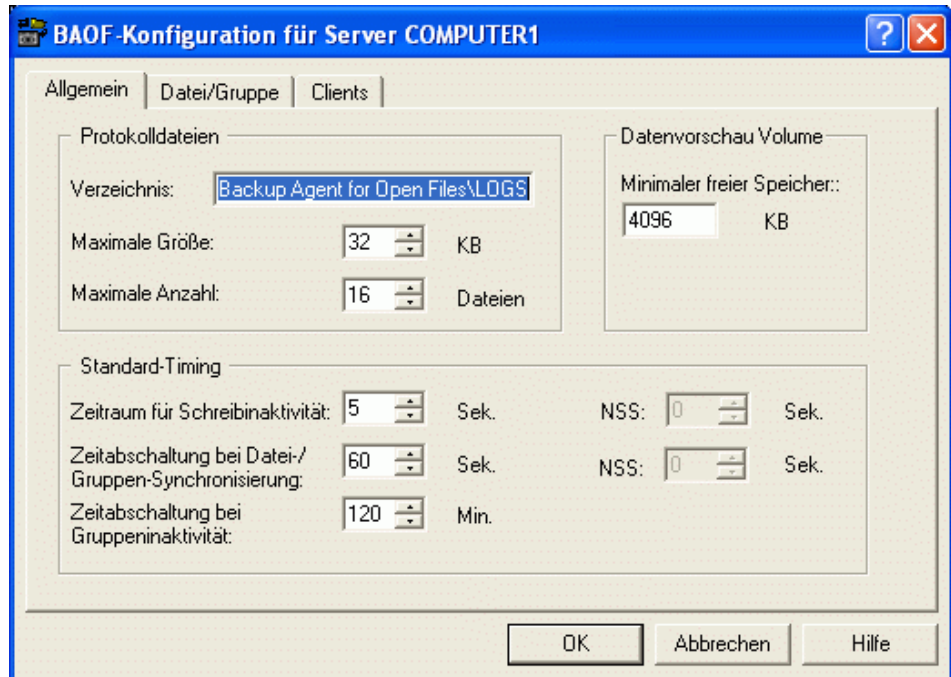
BAOF-Konfiguration für Server COMPUTER1

Allgemein | Datei/Gruppe | Clients

Protokolldateien

Verzeichnis: Backup Agent for Open Files\LOGS

Maximale Größe: 32 KB

Maximale Anzahl: 16 Dateien

Datenvorschau Volume

Minimaler freier Speicher:: 4096 KB

Standard-Timing

Zeitraum für Schreibinaktivität: 5 Sek. NSS: 0 Sek.

Zeitabschaltung bei Datei-/Gruppen-Synchronisierung: 60 Sek. NSS: 0 Sek.

Zeitabschaltung bei Gruppeninaktivität: 120 Min.

OK Abbrechen Hilfe